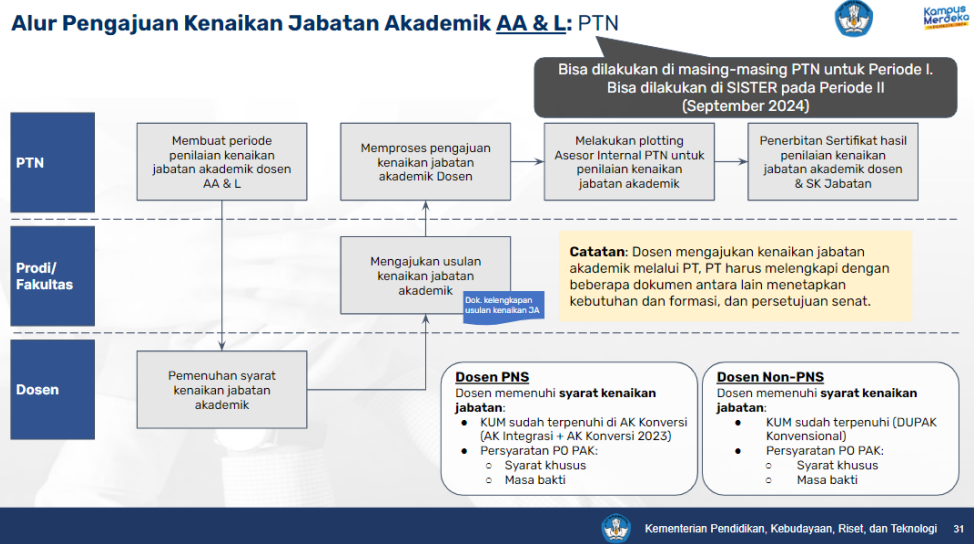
Alur Pengajuan Kenaikan Jabatan Akademik AA & L: PTN

Kampus Merdeka

Bisa dilakukan di masing-masing PTN untuk Periode I. Bisa dilakukan di SISTER pada Periode II (September 2024)

PTN

Membuat periode penilaian kenaikan jabatan akademik dosen AA & L

Memproses pengajuan kenaikan jabatan akademik Dosen

Melakukan plotting Asesor Internal PTN untuk penilaian kenaikan jabatan akademik

Penerbitan Sertifikat hasil penilaian kenaikan jabatan akademik dosen & SK Jabatan

Prodi/ Fakultas

Mengajukan usulan kenaikan jabatan akademik

Dok. kelengkapan usulan kenaikan JA

Catatan: Dosen mengajukan kenaikan jabatan akademik melalui PT, PT harus melengkapi dengan beberapa dokumen antara lain menetapkan kebutuhan dan formasi, dan persetujuan senat.

Dosen

Pemenuhan syarat kenaikan jabatan akademik

Dosen PNS
Dosen memenuhi syarat kenaikan jabatan:
● KUM sudah terpenuhi di AK Konversi (AK Integrasi + AK Konversi 2023)
● Persyaratan PO PAK:
○ Syarat khusus
○ Masa bakti

Dosen Non-PNS
Dosen memenuhi syarat kenaikan jabatan:
● KUM sudah terpenuhi (DUPAK Konvensional)
● Persyaratan PO PAK:
○ Syarat khusus
○ Masa bakti

Kementerian Pendidikan, Kebudayaan, Riset, dan Teknologi 31